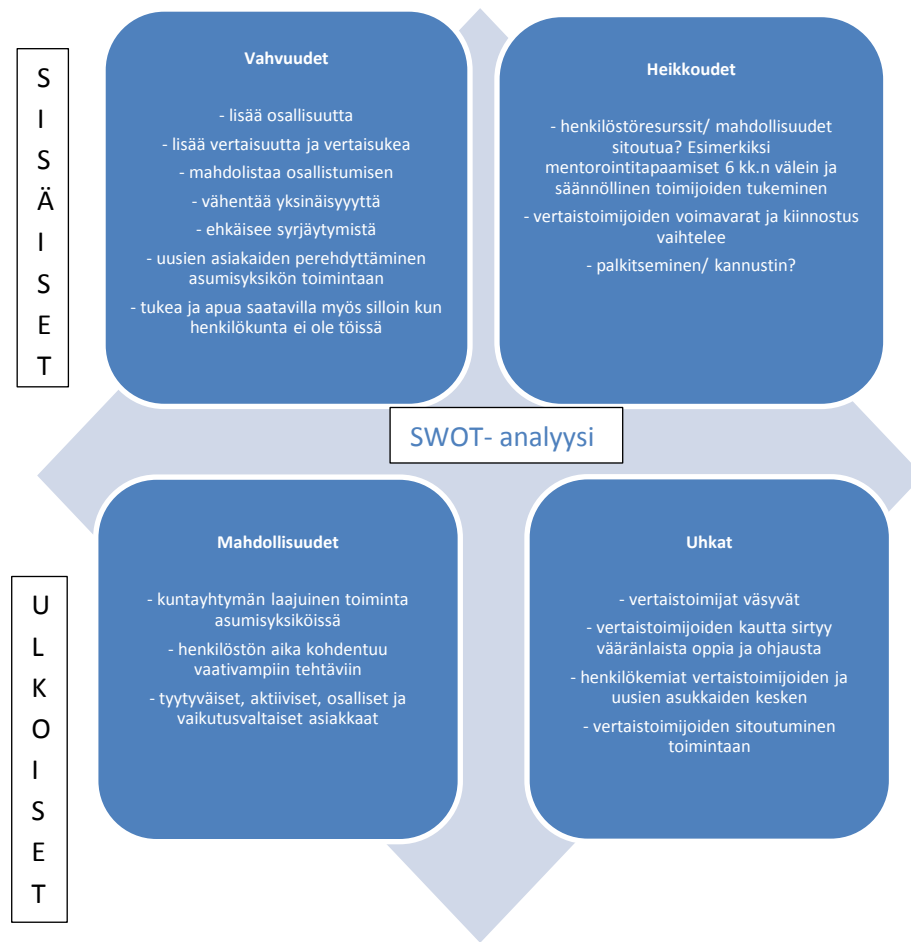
SISÄISET

Vahvuudet

- lisää osallisuutta
- lisää vertaisuutta ja vertaisukea
- mahdolistaa osallistumisen
- vähentää yksinäisyyyttä
- ehkäisee syrjäytymistä
- uusien asiakaiden perehdyttäminen asumisyksikön toimintaan
- tukea ja apua saatavilla myös silloin kun henkilökunta ei ole töissä

Heikkoudet

- henkilöstöresurssit/ mahdollisuudet sitoutua? Esimerkiksi mentorointitapaamiset 6 kk.n välein ja säännöllinen toimijoiden tukeminen
- vertaistoimijoiden voimavarat ja kiinnostus vaihtelee
- palkitseminen/ kannustin?

SWOT- analyysi

ULKOISET

Mahdollisuudet

- kuntayhtymän laajuinen toiminta asumisyksiköissä
- henkilöstön aika kohdentuu vaativampiin tehtäviin
- tyytyväiset, aktiiviset, osalliset ja vaikutusvaltaiset asiakkaat

Uhkat

- vertaistoimijat väsyvät
- vertaistoimijoiden kautta sirtyy vääränlaista oppia ja ohjausta
- henkilökemiat vertaistoimijoiden ja uusien asukkaiden kesken
- vertaistoimijoiden sitoutuminen toimintaan